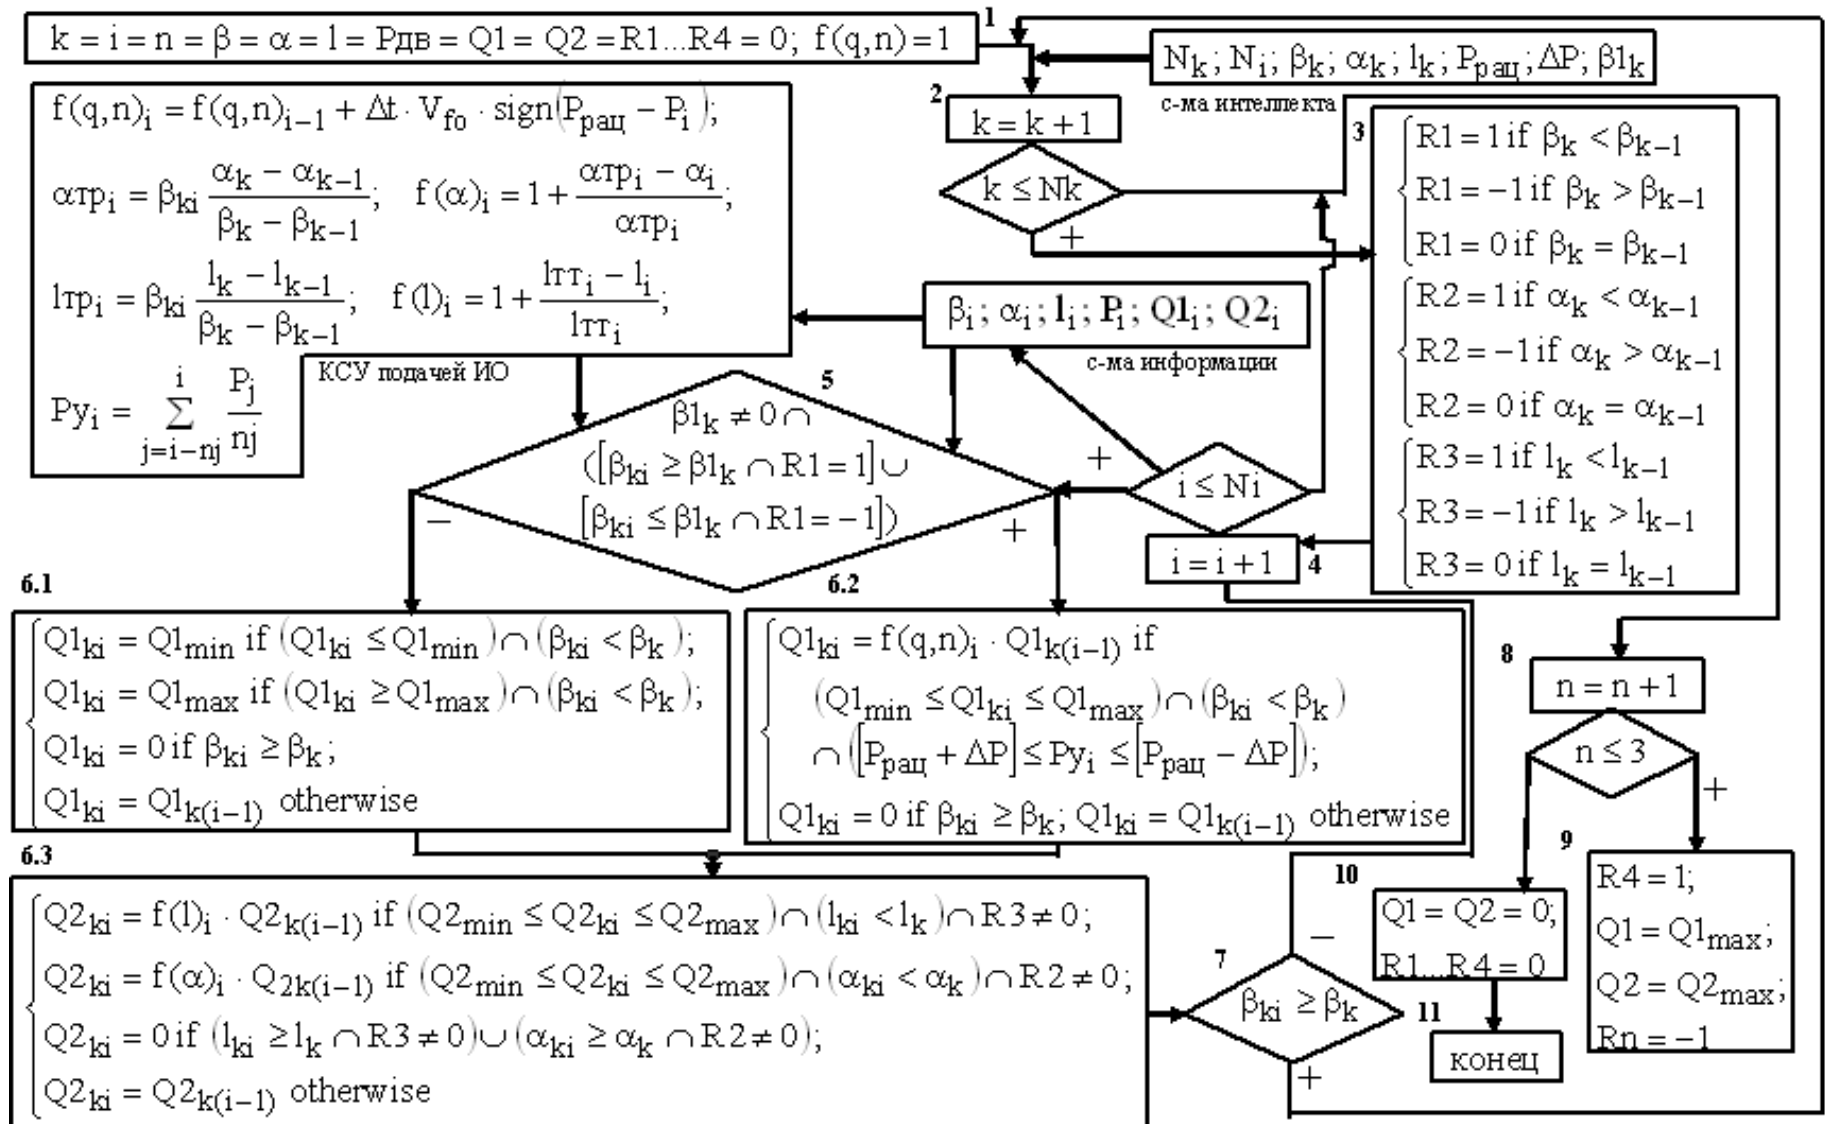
1
$k = i = n = \beta = \alpha = l = P_{ДВ} = Q1 = Q2 = R1...R4 = 0; \ f(q,n) = 1$

$N_k; N_i; \beta_k; \alpha_k; l_k; P_{рац}; \Delta P; \beta 1_k$
с-ма интеллекта

2
$k = k + 1$

$k \le Nk$
+

3
$R1 = 1 \text{ if } \beta_k < \beta_{k-1}$
$R1 = -1 \text{ if } \beta_k > \beta_{k-1}$
$R1 = 0 \text{ if } \beta_k = \beta_{k-1}$
$R2 = 1 \text{ if } \alpha_k < \alpha_{k-1}$
$R2 = -1 \text{ if } \alpha_k > \alpha_{k-1}$
$R2 = 0 \text{ if } \alpha_k = \alpha_{k-1}$
$R3 = 1 \text{ if } l_k < l_{k-1}$
$R3 = -1 \text{ if } l_k > l_{k-1}$
$R3 = 0 \text{ if } l_k = l_{k-1}$

$f(q,n)_i = f(q,n)_{i-1} + \Delta t \cdot V_{fo} \cdot sign(P_{рац} - P_i);$
$\alpha тр_i = \beta_{ki} \frac{\alpha_k - \alpha_{k-1}}{\beta_k - \beta_{k-1}}; \quad f(\alpha)_i = 1 + \frac{\alpha тр_i - \alpha_i}{\alpha тр_i};$
$l тр_i = \beta_{ki} \frac{l_k - l_{k-1}}{\beta_k - \beta_{k-1}}; \quad f(l)_i = 1 + \frac{l тт_i - l_i}{l тт_i};$
$Py_i = \sum_{j=i-nj}^{i} \frac{P_j}{nj}$
КСУ подачей ИО

$\beta_i; \alpha_i; l_i; P_i; Q1_i; Q2_i$
с-ма информации

5
$\beta 1_k \ne 0 \cap ([\beta_{ki} \ge \beta 1_k \cap R1 = 1] \cup [\beta_{ki} \le \beta 1_k \cap R1 = -1])$
−
+

+
$i \le Ni$

$i = i + 1$
4

6.1
$Q1_{ki} = Q1_{min} \text{ if } (Q1_{ki} \le Q1_{min}) \cap (\beta_{ki} < \beta_k);$
$Q1_{ki} = Q1_{max} \text{ if } (Q1_{ki} \ge Q1_{max}) \cap (\beta_{ki} < \beta_k);$
$Q1_{ki} = 0 \text{ if } \beta_{ki} \ge \beta_k;$
$Q1_{ki} = Q1_{k(i-1)}$ otherwise

6.2
$Q1_{ki} = f(q,n)_i \cdot Q1_{k(i-1)}$ if
$(Q1_{min} \le Q1_{ki} \le Q1_{max}) \cap (\beta_{ki} < \beta_k)$
$\cap ([P_{рац} + \Delta P] \le Py_i \le [P_{рац} - \Delta P]);$
$Q1_{ki} = 0 \text{ if } \beta_{ki} \ge \beta_k; Q1_{ki} = Q1_{k(i-1)}$ otherwise

8
$n = n + 1$
$n \le 3$
+

6.3
$Q2_{ki} = f(l)_i \cdot Q2_{k(i-1)} \text{ if } (Q2_{min} \le Q2_{ki} \le Q2_{max}) \cap (l_{ki} < l_k) \cap R3 \ne 0;$
$Q2_{ki} = f(\alpha)_i \cdot Q_{2k(i-1)} \text{ if } (Q2_{min} \le Q2_{ki} \le Q2_{max}) \cap (\alpha_{ki} < \alpha_k) \cap R2 \ne 0;$
$Q2_{ki} = 0 \text{ if } (l_{ki} \ge l_k \cap R3 \ne 0) \cup (\alpha_{ki} \ge \alpha_k \cap R2 \ne 0);$
$Q2_{ki} = Q2_{k(i-1)}$ otherwise

7
$\beta_{ki} \ge \beta_k$
−
+

10
$Q1 = Q2 = 0;$
$R1...R4 = 0$

11
конец

9
$R4 = 1;$
$Q1 = Q1_{max};$
$Q2 = Q2_{max};$
$Rn = -1$